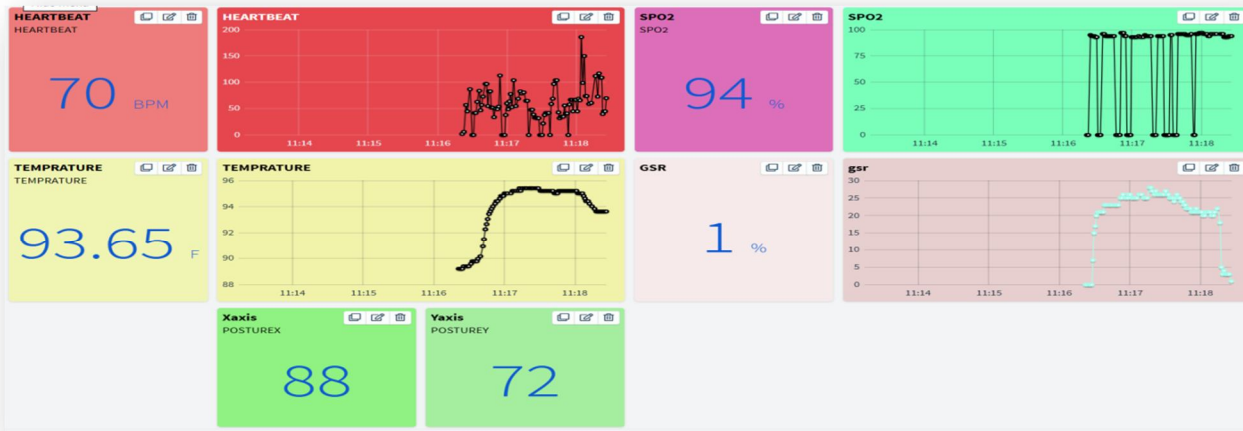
HEARTBEAT
HEARTBEAT
70 BPM

HEARTBEAT
200
150
100
50
0
11:14 11:15 11:16 11:17 11:18

SPO2
SPO2
94 %

SPO2
100
75
50
25
0
11:14 11:15 11:16 11:17 11:18

TEMPRATURE
TEMPRATURE
93.65 F

TEMPRATURE
96
94
92
90
88
11:14 11:15 11:16 11:17 11:18

GSR
1 %

gsr
30
25
20
15
10
5
0
11:14 11:15 11:16 11:17 11:18

Xaxis
POSTUREX
88

Yaxis
POSTUREY
72